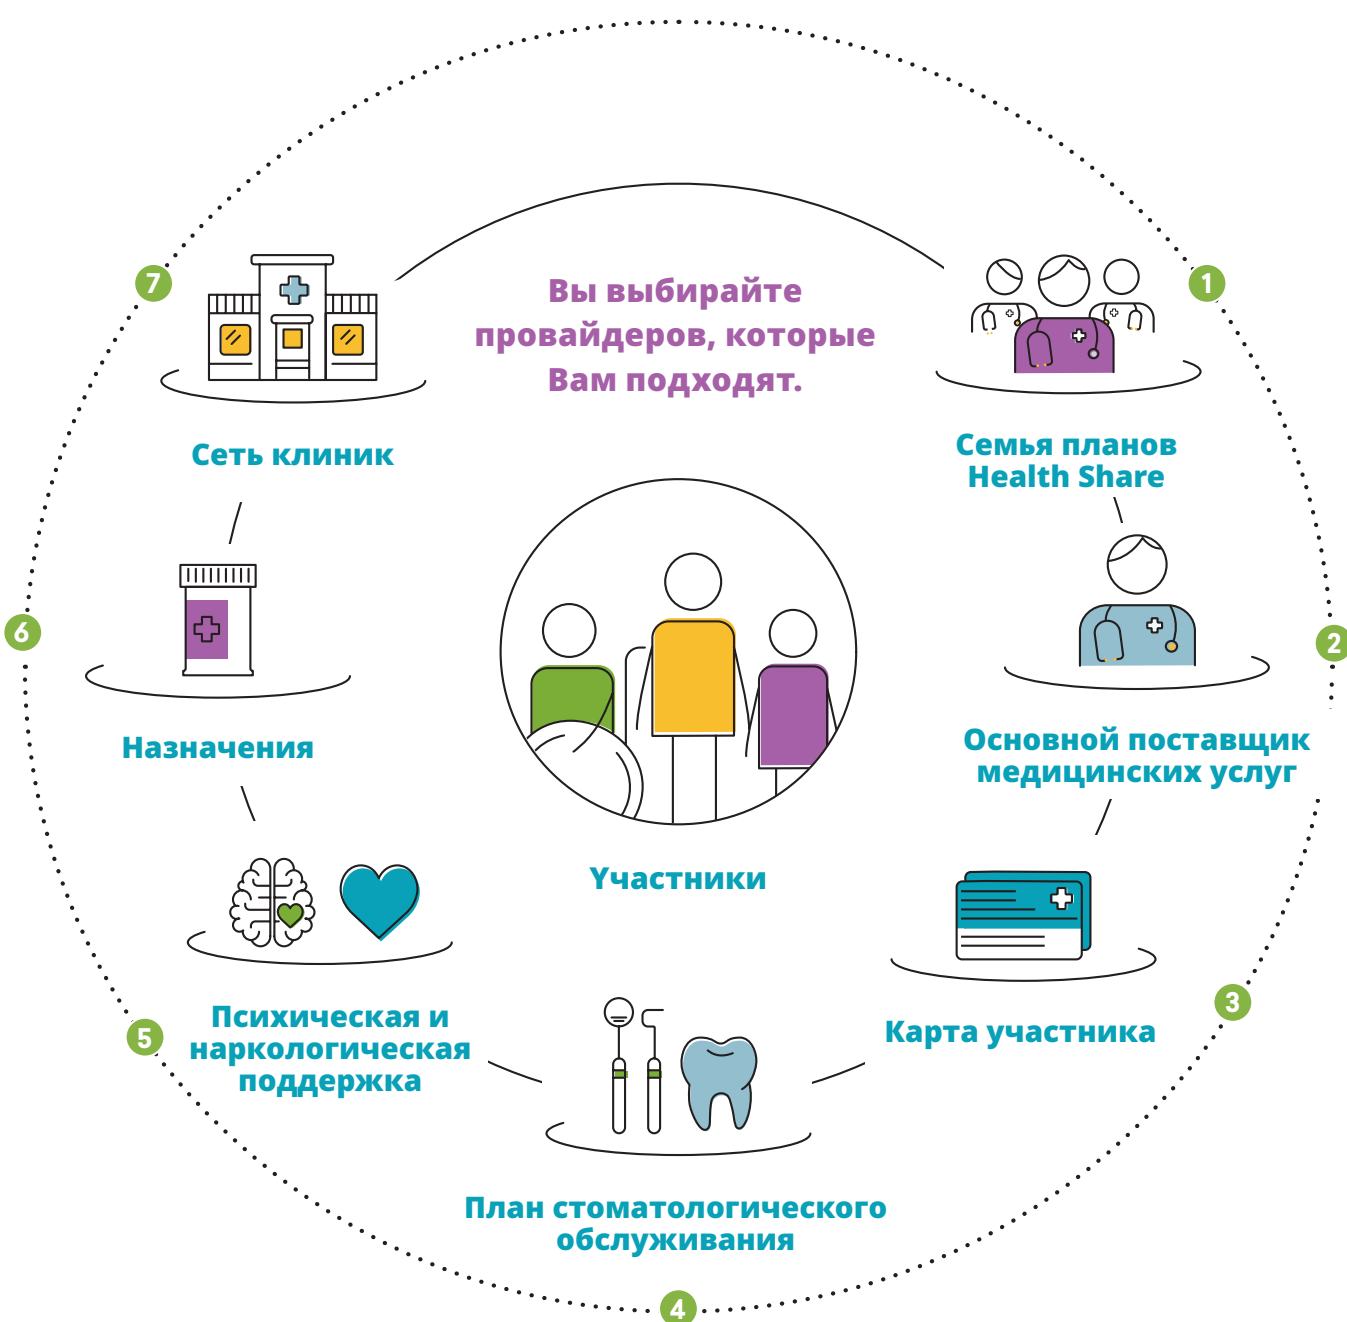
Вы выбирайте провайдеров, которые Вам подходят.

7

Сеть клиник

1

Семья планов Health Share

6

Назначения

2

Основной поставщик медицинских услуг

Участники

Психическая и наркологическая поддержка

5

Карта участника

3

План стоматологического обслуживания

4